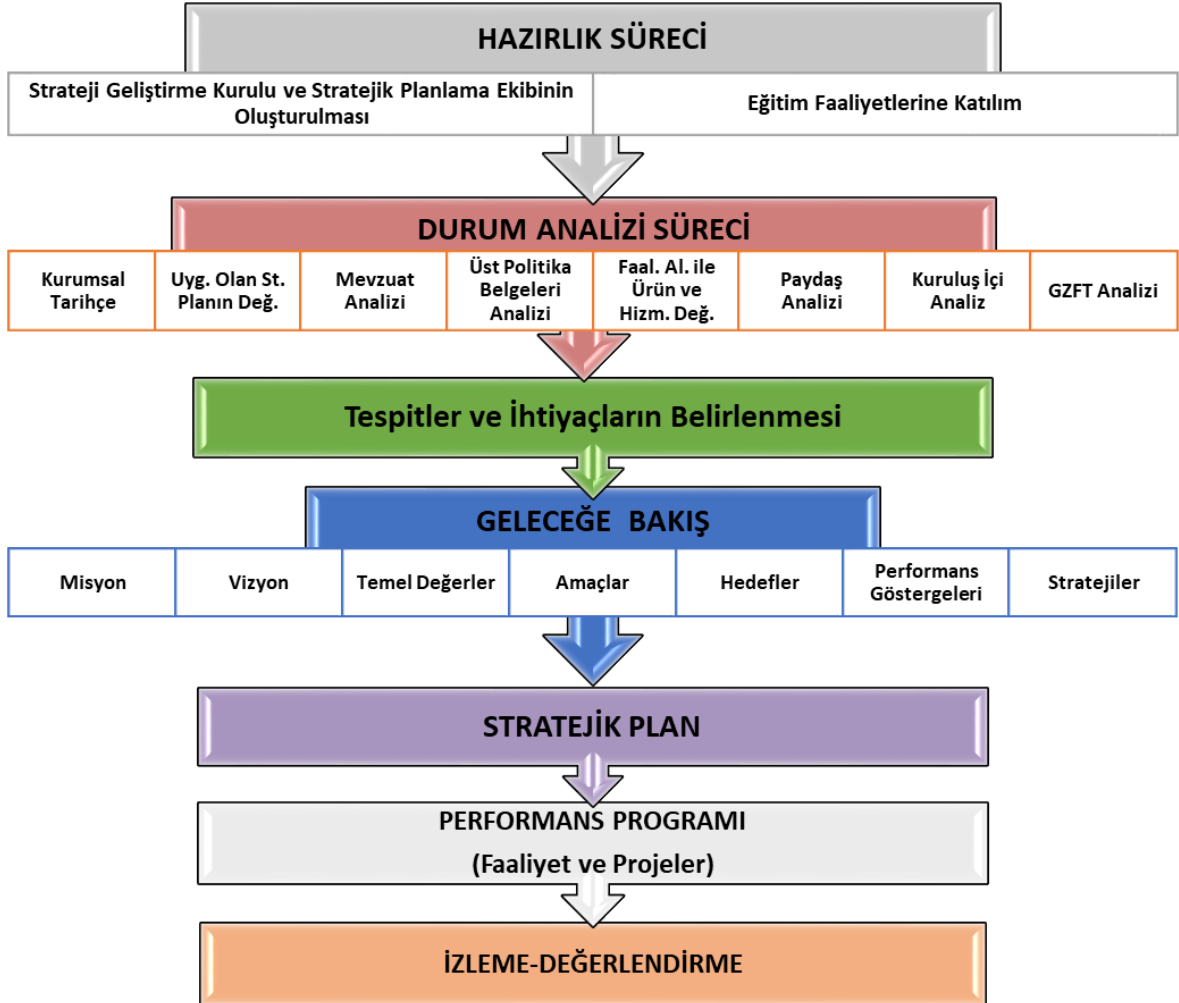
HAZIRLIK SÜRECİ

Strateji Geliştirme Kurulu ve Stratejik Planlama Ekibinin Oluşturulması

Eğitim Faaliyetlerine Katılım

DURUM ANALİZİ SÜRECİ

Kurumsal Tarihçe

Uyg. Olan St. Planın Değ.

Mevzuat Analizi

Üst Politika Belgeleri Analizi

Faal. Al. ile Ürün ve Hizm. Değ.

Paydaş Analizi

Kuruluş İçi Analiz

GZFT Analizi

Tespitler ve İhtiyaçların Belirlenmesi

GELECEĞE BAKIŞ

Misyon

Vizyon

Temel Değerler

Amaçlar

Hedefler

Performans Göstergeleri

Stratejiler

STRATEJİK PLAN

PERFORMANS PROGRAMI
(Faaliyet ve Projeler)

İZLEME-DEĞERLENDİRME